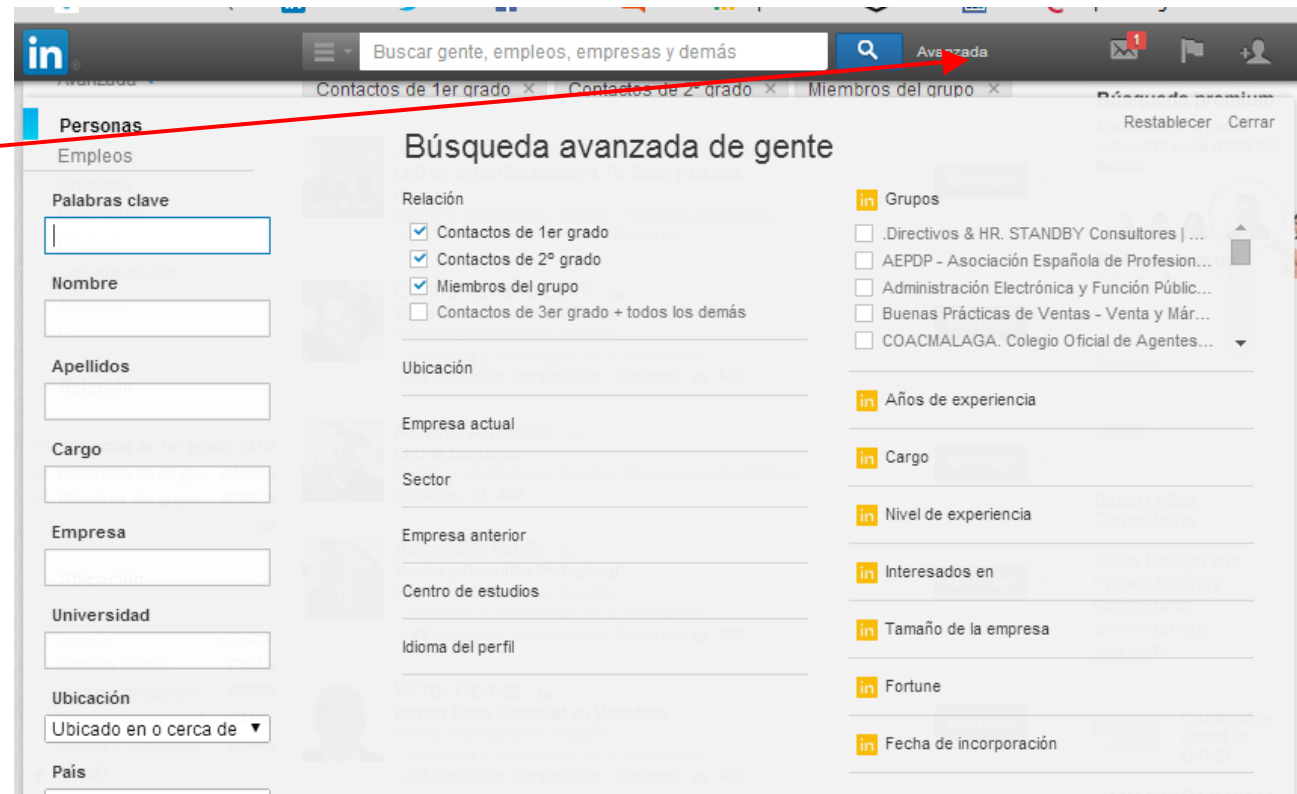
in

Buscar gente, empleos, empresas y demás

Avanzada

1

Contactos de 1er grado ×
Contactos de 2º grado ×
Miembros del grupo ×

Personas
Empleos

Palabras clave

Nombre

Apellidos

Cargo

Empresa

Universidad

Ubicación
Ubicado en o cerca de ▼

País

Restablecer Cerrar

Búsqueda avanzada de gente

Relación
Contactos de 1er grado
Contactos de 2º grado
Miembros del grupo
Contactos de 3er grado + todos los demás

Ubicación

Empresa actual

Sector

Empresa anterior

Centro de estudios

Idioma del perfil

Grupos
.Directivos & HR. STANDBY Consultores | ...
AEPDP - Asociación Española de Profesion...
Administración Electrónica y Función Públic...
Buenas Prácticas de Ventas - Venta y Már...
COACMALAGA. Colegio Oficial de Agentes...

Años de experiencia

Cargo

Nivel de experiencia

Interesados en

Tamaño de la empresa

Fortune

Fecha de incorporación